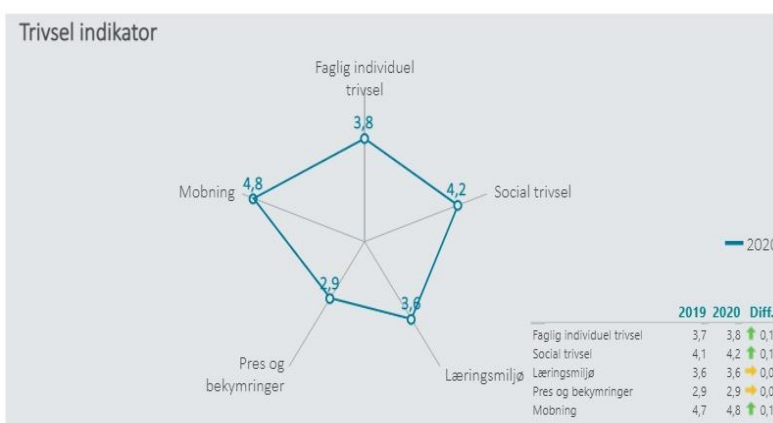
Trivsel indikator

Faglig individuel trivsel

3,8

4,2

Social trivsel

Mobning

4,8

2,9

3,6

Pres og bekymringer

Læringsmiljø

— 2020

| | 2019 | 2020 | Diff. |
|---|---|---|---|
| Faglig individuel trivsel | 3,7 | 3,8 | 0,1 |
| Social trivsel | 4,1 | 4,2 | 0,1 |
| Læringsmiljø | 3,6 | 3,6 | 0,0 |
| Pres og bekymringer | 2,9 | 2,9 | 0,0 |
| Mobning | 4,7 | 4,8 | 0,1 |